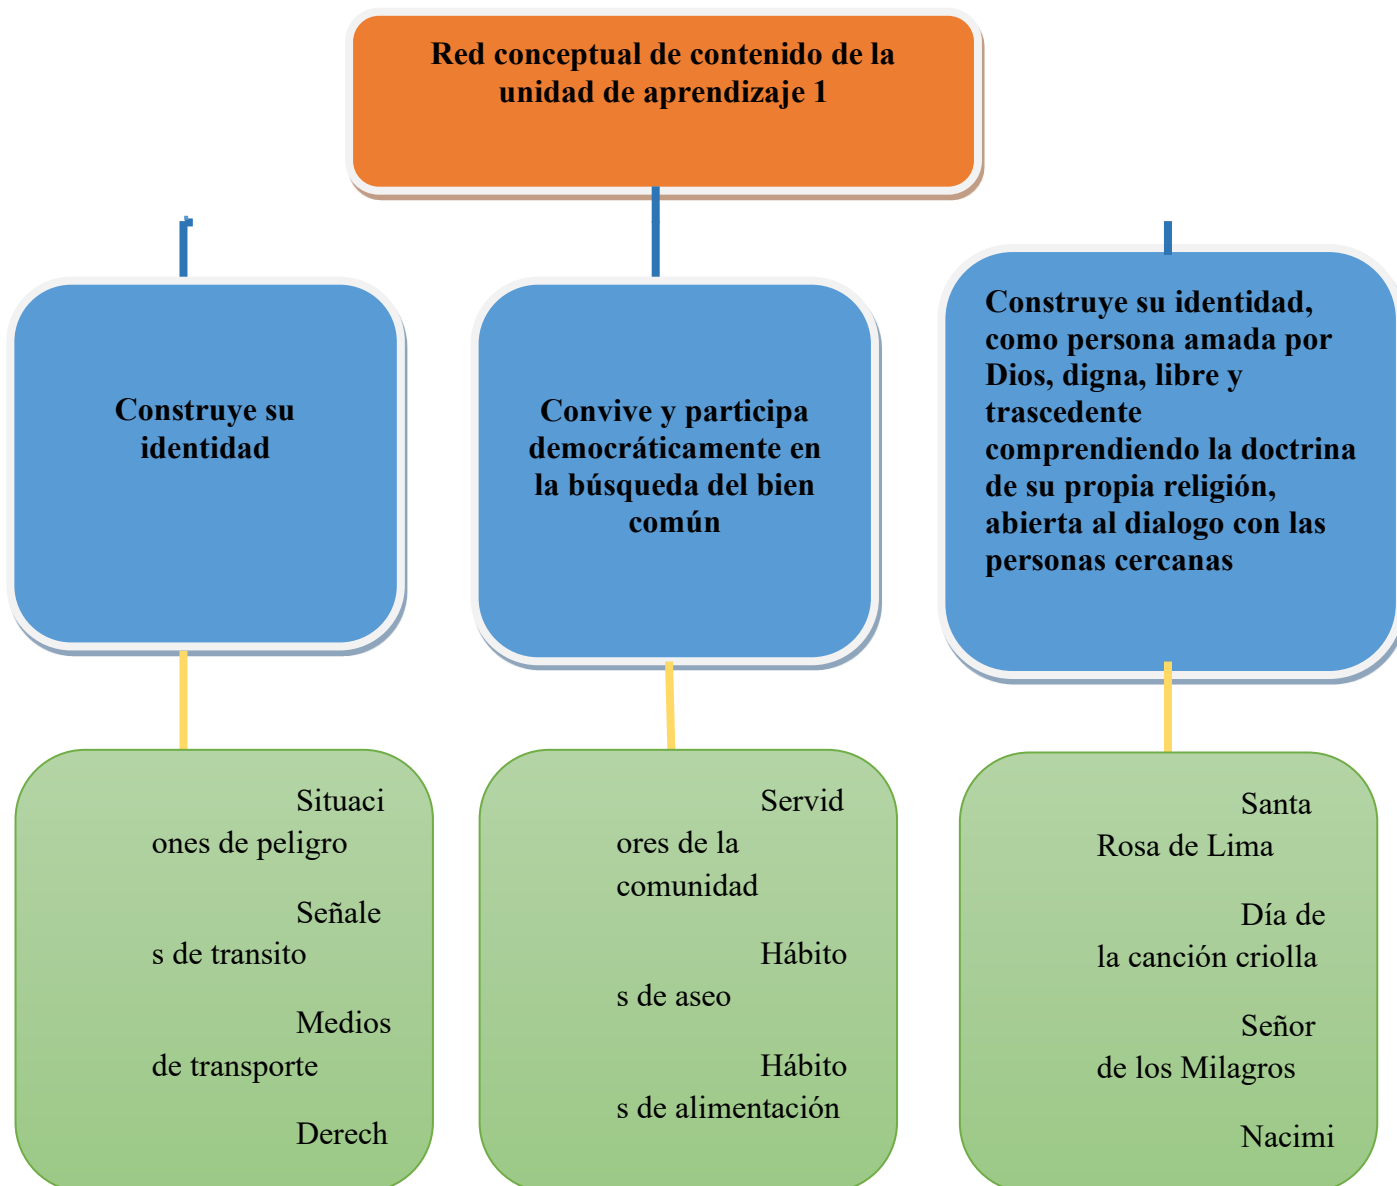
Red conceptual de contenido de la unidad de aprendizaje 1

Construye su identidad

Convive y participa democráticamente en la búsqueda del bien común

Construye su identidad, como persona amada por Dios, digna, libre y trascedente comprendiendo la doctrina de su propia religión, abierta al dialogo con las personas cercanas

Situaci ones de peligro

Señale s de transito

Medios de transporte

Derech

Servid ores de la comunidad

Hábito s de aseo

Hábito s de alimentación

Santa Rosa de Lima

Día de la canción criolla

Señor de los Milagros

Nacimi